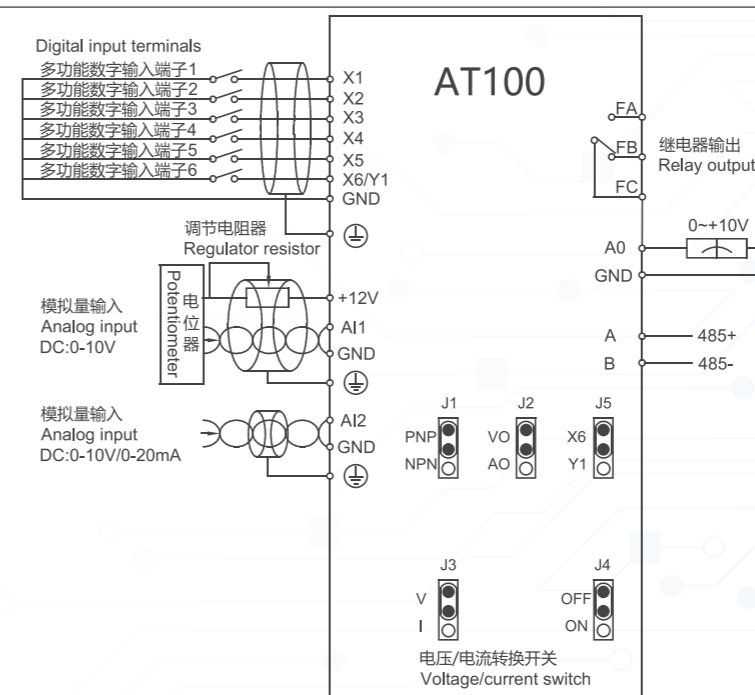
Digital input terminals
多功能数字输入端子1
多功能数字输入端子2
多功能数字输入端子3
多功能数字输入端子4
多功能数字输入端子5
多功能数字输入端子6

X1
X2
X3
X4
X5
X6/Y1
GND

AT100

FA
FB
FC
继电器输出
Relay output

调节电阻器
Regulator resistor

Potentiometer
电位器

模拟量输入
Analog input
DC:0-10V

+12V
AI1
GND

0~+10V
A0
GND

A
B
485+
485-

模拟量输入
Analog input
DC:0-10V/0-20mA

AI2
GND

J1
PNP
NPN
J2
VO
AO
J5
X6
Y1

J3
V
I
J4
OFF
ON

电压/电流转换开关
Voltage/current switch